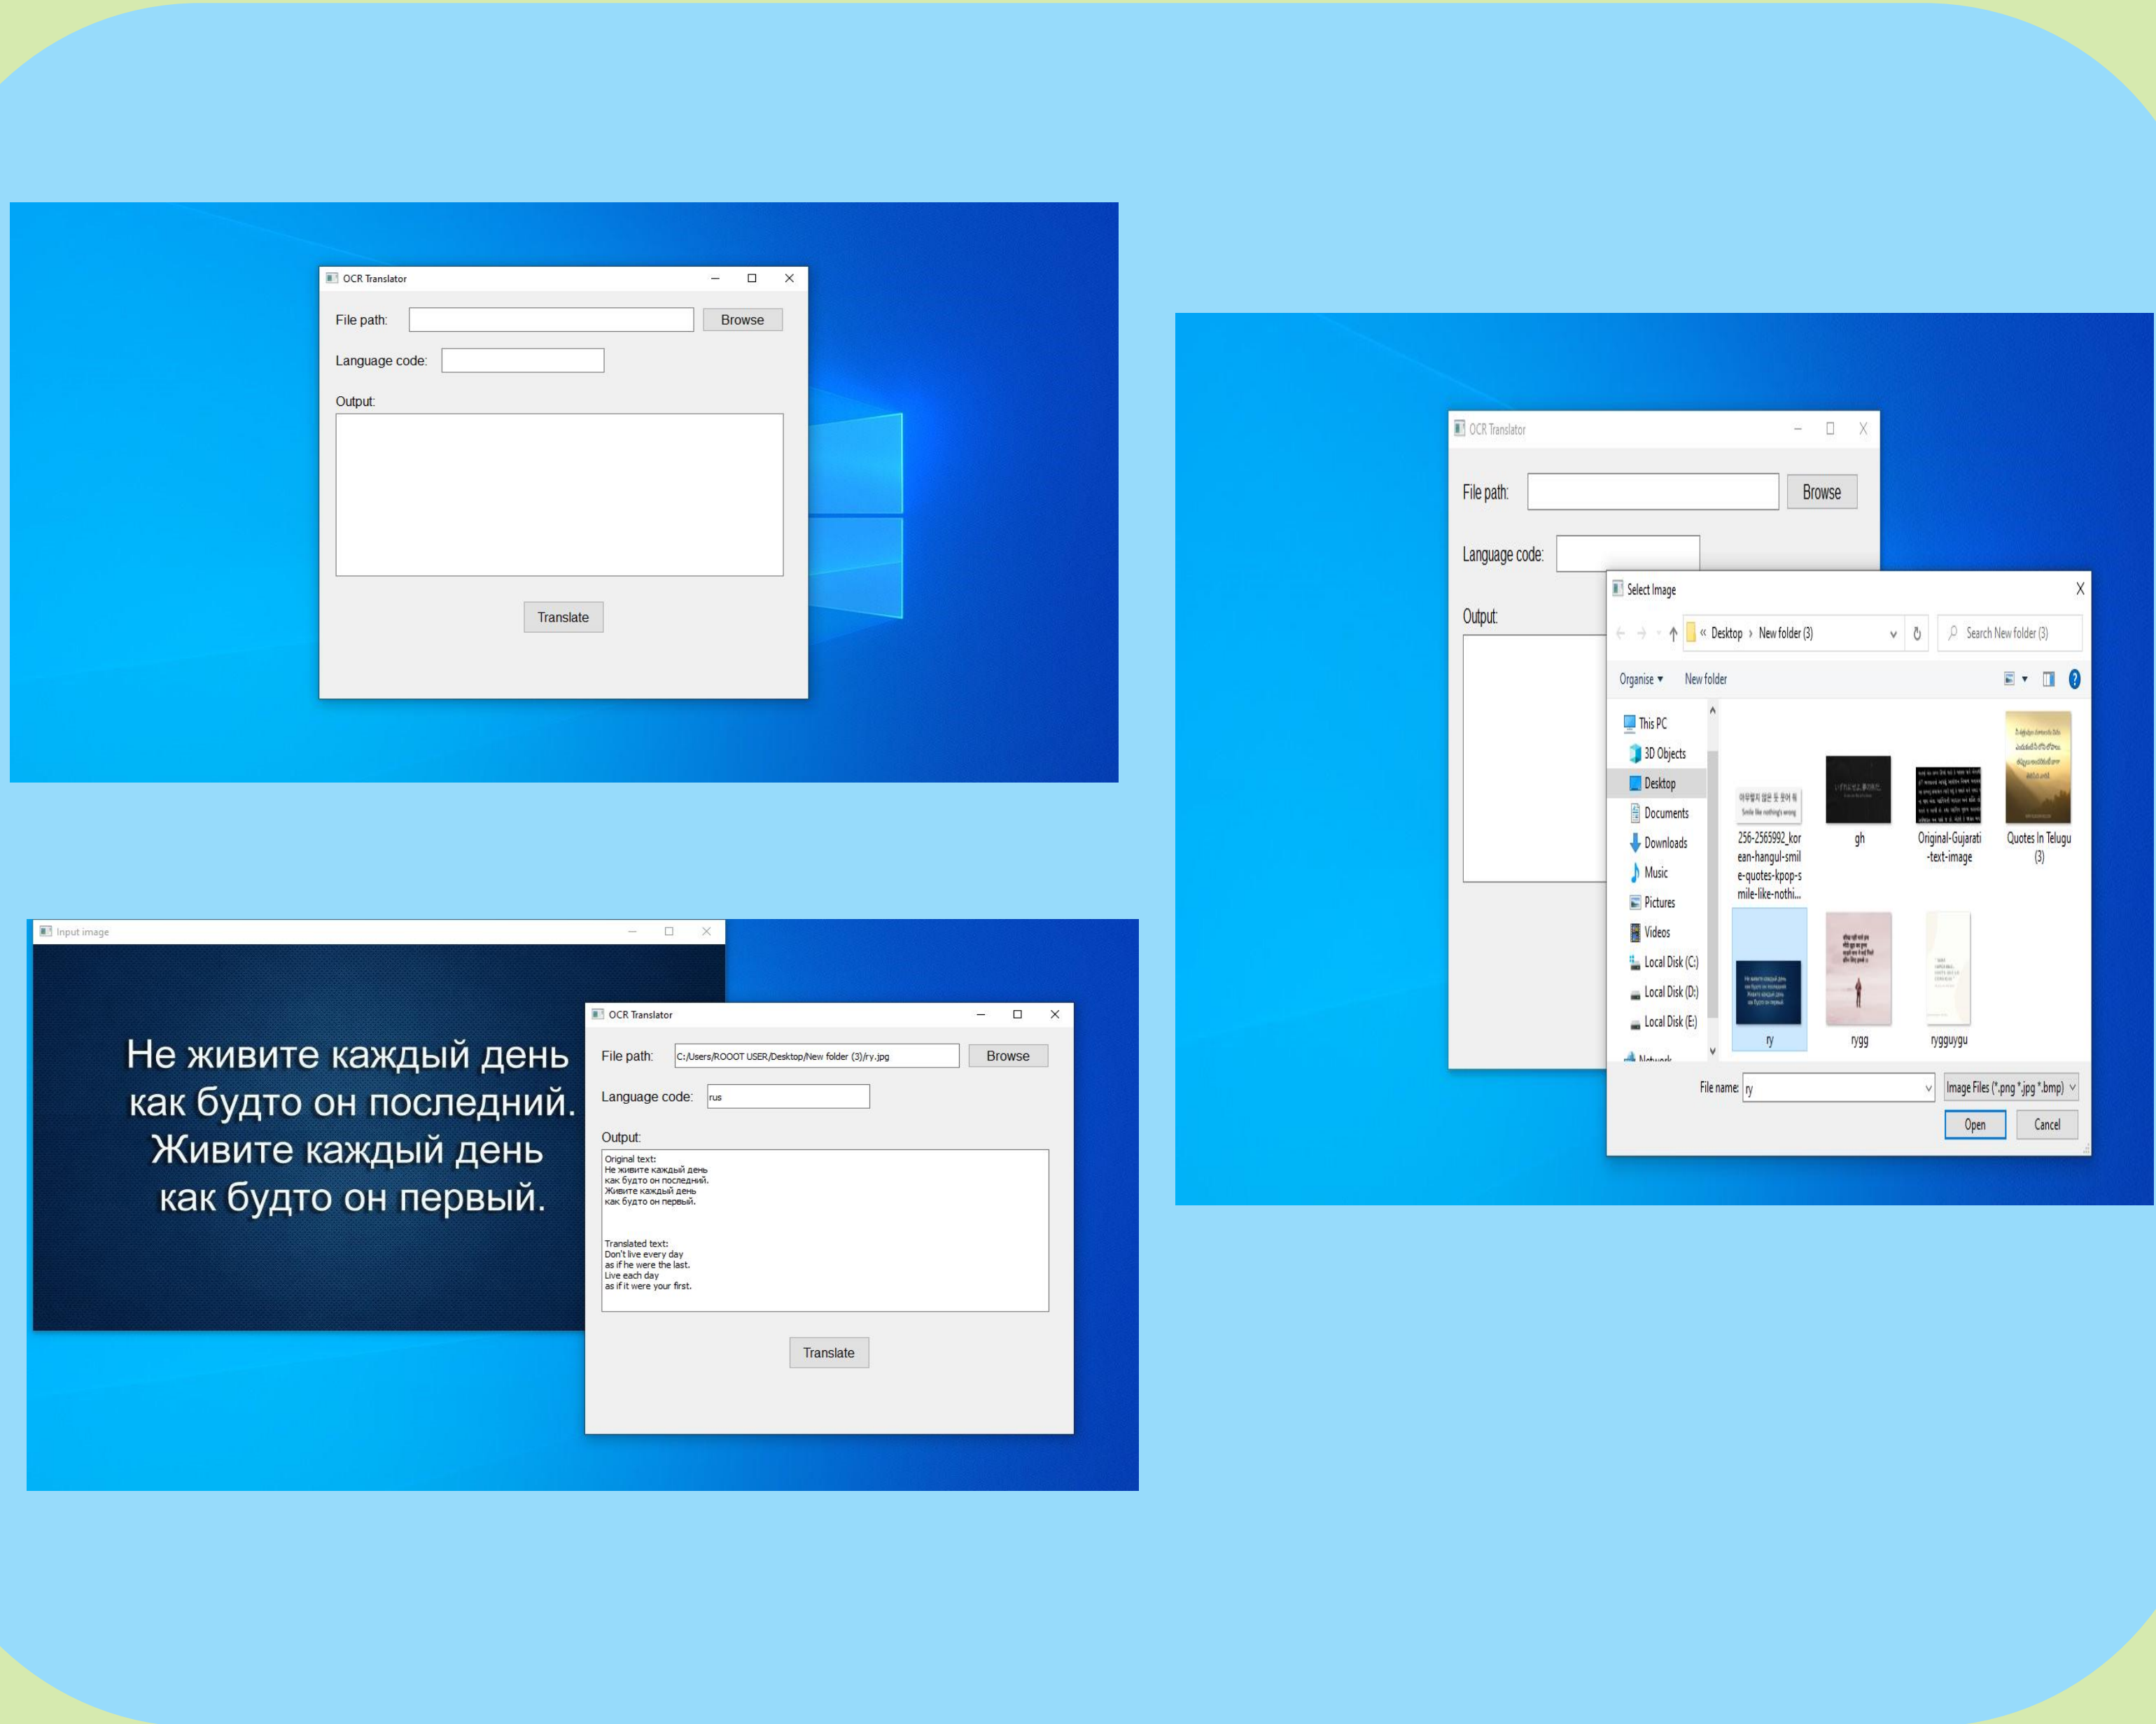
OCR Translator

File path: Browse

Language code:

Output:

Translate

OCR Translator

File path: Browse

Language code:

Output:

Select Image

« Desktop › New folder (3)

Search New folder (3)

Organise ▾ New folder

This PC
3D Objects
Desktop
Documents
Downloads
Music
Pictures
Videos
Local Disk (C:)
Local Disk (D:)
Local Disk (E:)
Network

256-2565992_korean-hangul-smile-quotes-kpop-smile-like-nothi...

gh

Original-Gujarati-text-image

Quotes In Telugu (3)

ry

rygg

rygguygu

File name: ry

Image Files (*.png *.jpg *.bmp)

Open

Cancel

Input image

Не живите каждый день как будто он последний. Живите каждый день как будто он первый.

OCR Translator

File path: C:/Users/ROOOT USER/Desktop/New folder (3)/ry.jpg Browse

Language code: rus

Output:

Original text:
Не живите каждый день
как будто он последний.
Живите каждый день
как будто он первый.

Translated text:
Don't live every day
as if he were the last.
Live each day
as if it were your first.

Translate